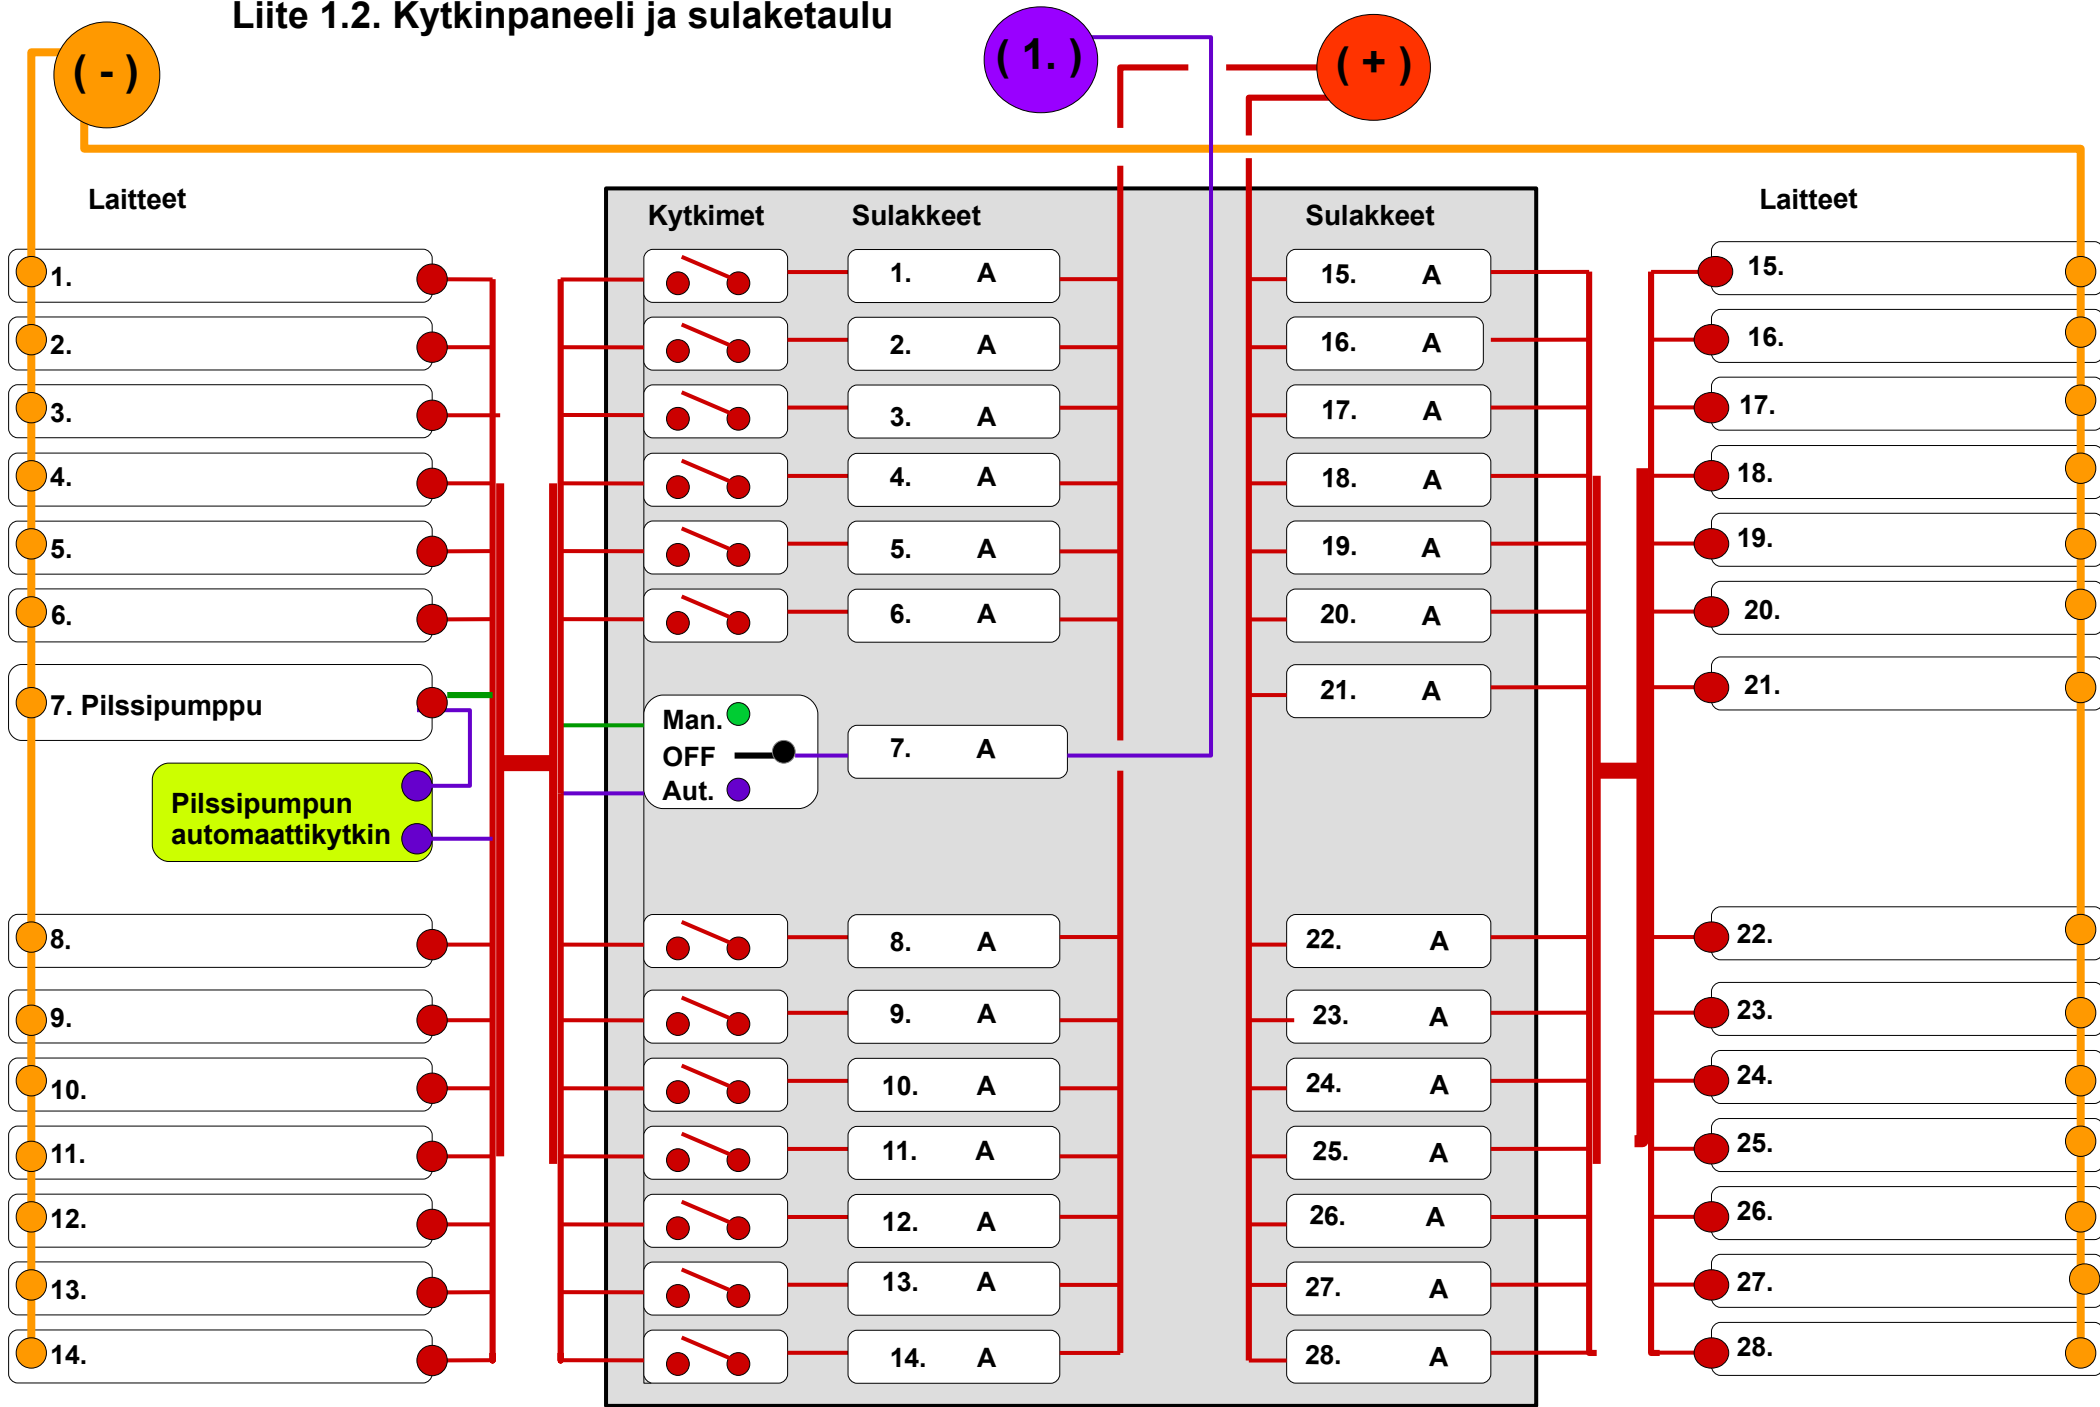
Liite 1.2. Kytkinpaneeli ja sulaketaulu

( - )

( 1. )

( + )

Laitteet

1.
2.
3.
4.
5.
6.
7. Pilssipumppu

Pilssipumpun automaattikytkin

8.
9.
10.
11.
12.
13.
14.

Kytkimet

Man.
OFF
Aut.

Sulakkeet

1. A
2. A
3. A
4. A
5. A
6. A
7. A
8. A
9. A
10. A
11. A
12. A
13. A
14. A

Sulakkeet

15. A
16. A
17. A
18. A
19. A
20. A
21. A
22. A
23. A
24. A
25. A
26. A
27. A
28. A

Laitteet

15.
16.
17.
18.
19.
20.
21.
22.
23.
24.
25.
26.
27.
28.